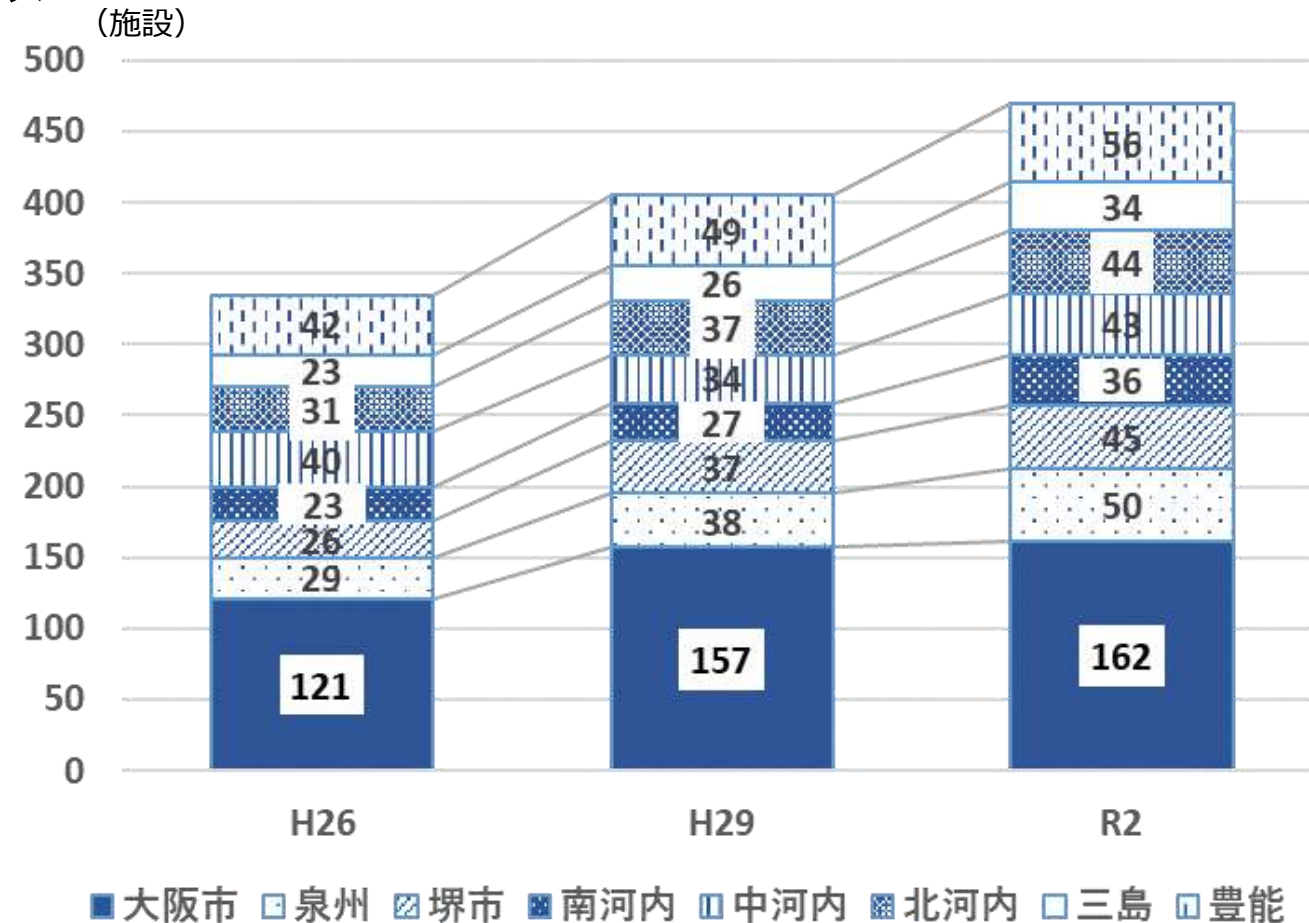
（施設）

500
450
400
350
300
250
200
150
100
50
0

| | H26 | H29 | R2 |
|---|---|---|---|
| 豊能 | 42 | 49 | 56 |
| 三島 | 23 | 26 | 34 |
| 北河内 | 31 | 37 | 44 |
| 中河内 | 40 | 34 | 43 |
| 南河内 | 23 | 27 | 36 |
| 堺市 | 26 | 37 | 45 |
| 泉州 | 29 | 38 | 50 |
| 大阪市 | 121 | 157 | 162 |

大阪市 泉州 堺市 南河内 中河内 北河内 三島 豊能